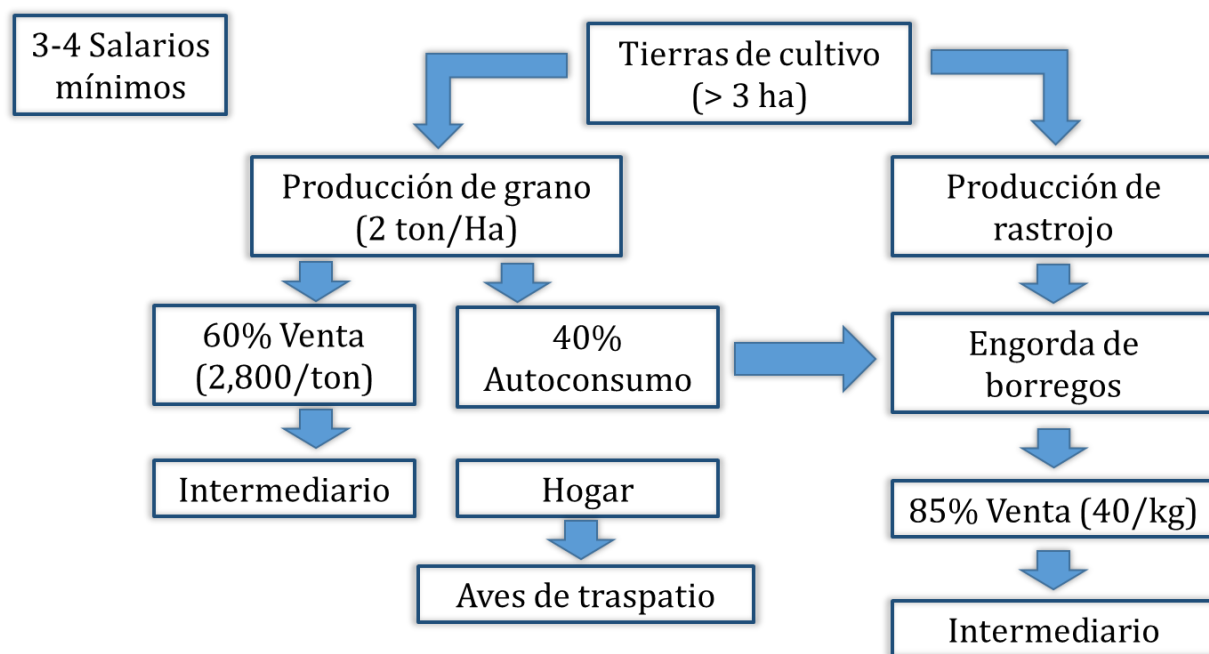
3-4 Salarios mínimos

Tierras de cultivo (> 3 ha)

Producción de grano (2 ton/Ha)

Producción de rastrojo

60% Venta (2,800/ton)

40% Autoconsumo

Engorda de borregos

Intermediario

Hogar

85% Venta (40/kg)

Aves de traspatio

Intermediario